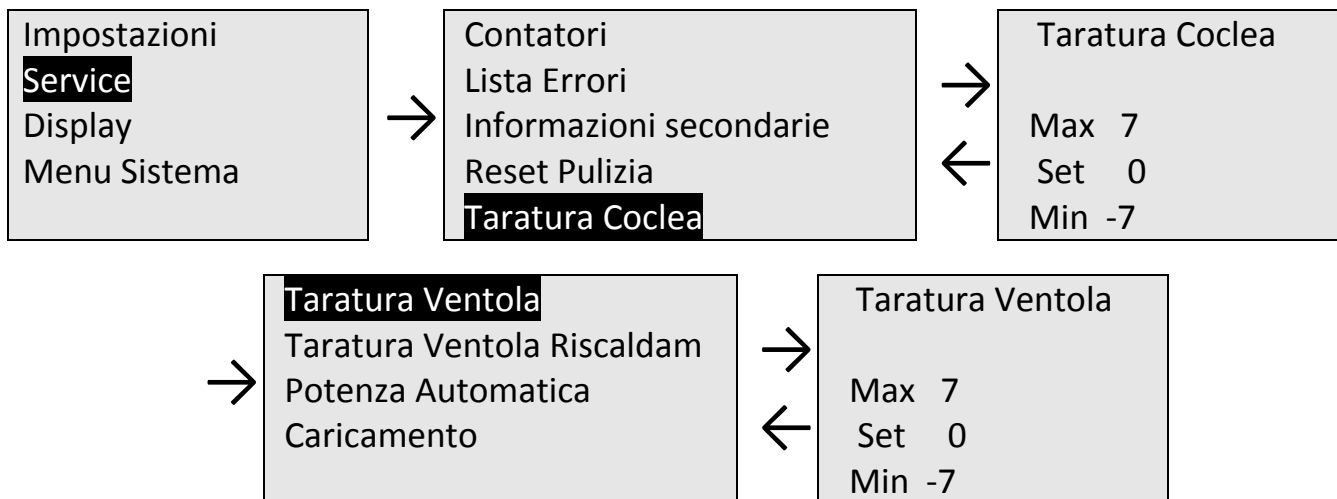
Impostazioni
Service
Display
Menu Sistema

Contatori
Lista Errori
Informazioni secondarie
Reset Pulizia
Taratura Coclea

Taratura Coclea

Max 7
Set 0
Min -7

Taratura Ventola
Taratura Ventola Riscaldam
Potenza Automatica
Caricamento

Taratura Ventola

Max 7
Set 0
Min -7